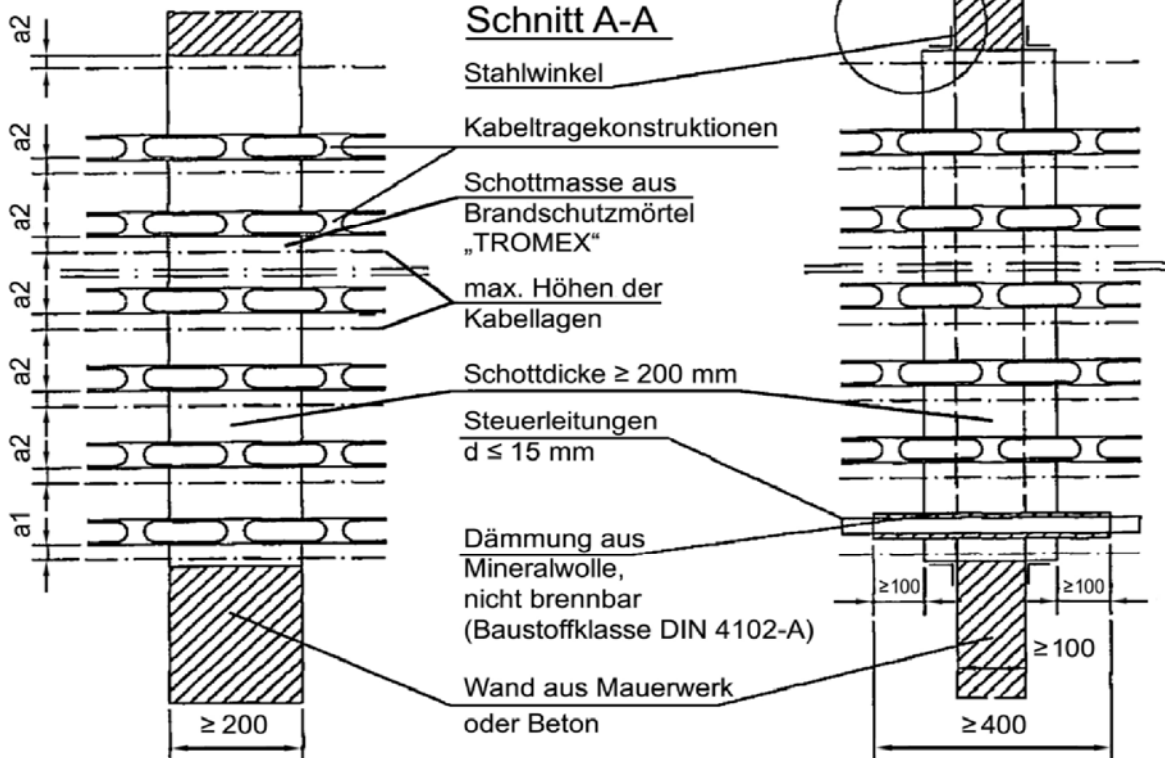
a2
a2
a2
a2
a2
a2
a1

Schnitt A-A

Stahlwinkel

Kabeltragekonstruktionen

Schottmasse aus Brandschutzmörtel „TROMEX“

max. Höhen der Kabellagen

Schottdicke ≥ 200 mm

Steuerleitungen d ≤ 15 mm

Dämmung aus Mineralwolle, nicht brennbar (Baustoffklasse DIN 4102-A)

Wand aus Mauerwerk oder Beton

≥ 200

≥100
≥100
≥ 100
≥ 400